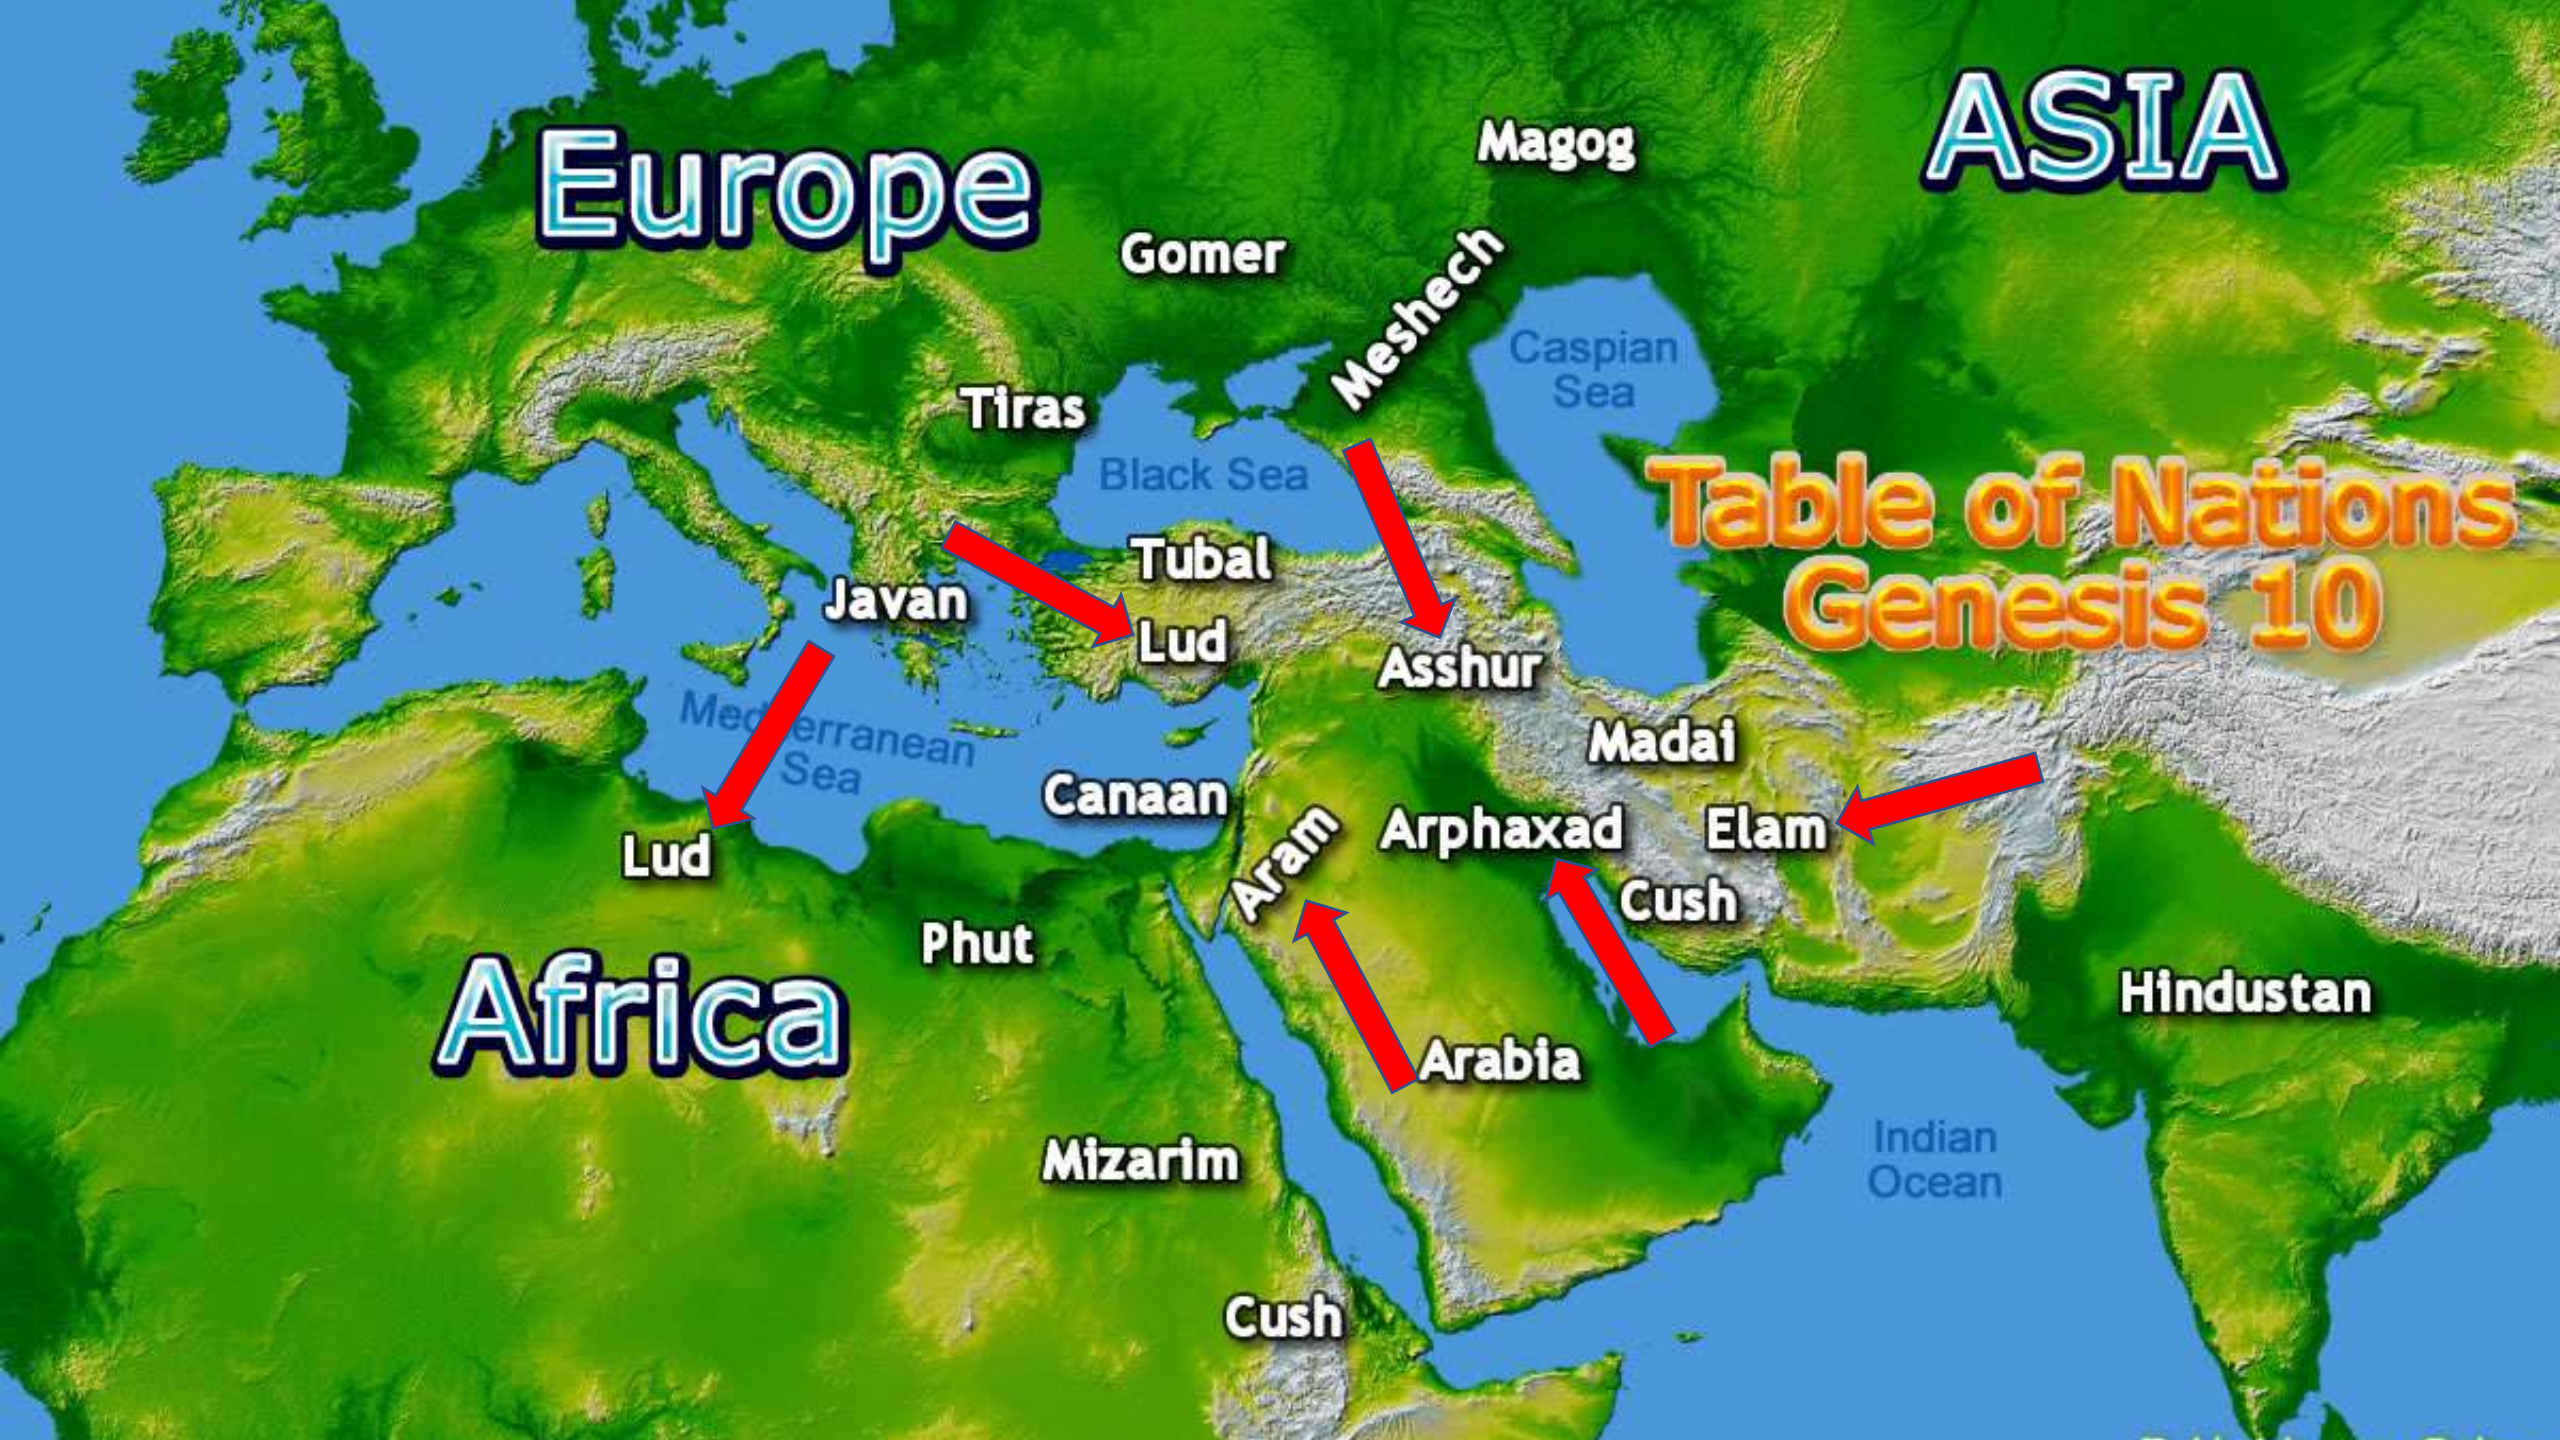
Europe

Magog

ASIA

Gomer

Meshech

Caspian Sea

Tiras

Black Sea

Table of Nations Genesis 10

Tubal

Javan

Lud

Asshur

Mediterranean Sea

Madai

Canaan

Arphaxad

Elam

Aram

Lud

Cush

Phut

Africa

Hindustan

Arabia

Indian Ocean

Mizarim

Cush